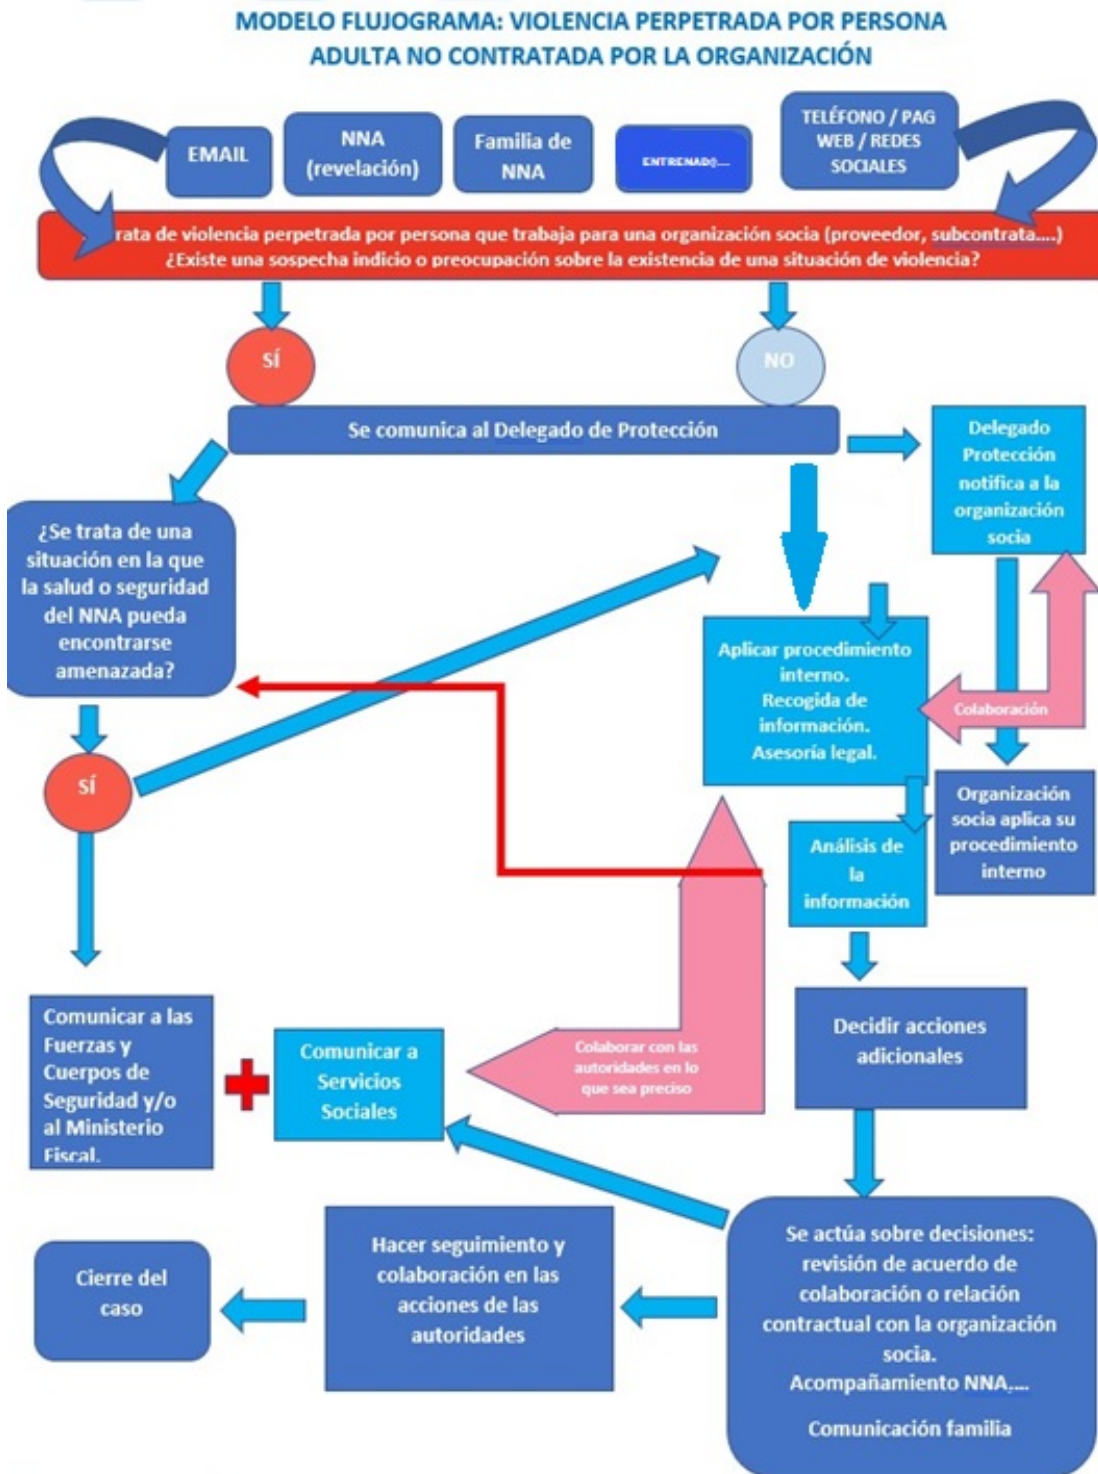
MODELO FLUJOGRAMA: VIOLENCIA PERPETRADA POR PERSONA ADULTA NO CONTRATADA POR LA ORGANIZACIÓN

EMAIL

NNA (revelación)

Familia de NNA

ENTRENAD@...

TELÉFONO / PAG WEB / REDES SOCIALES

rata de violencia perpetrada por persona que trabaja para una organización socia (proveedor, subcontrata....) ¿Existe una sospecha indicio o preocupación sobre la existencia de una situación de violencia?

SÍ

NO

Se comunica al Delegado de Protección

Delegado Protección notifica a la organización socia

¿Se trata de una situación en la que la salud o seguridad del NNA pueda encontrarse amenazada?

Aplicar procedimiento interno. Recogida de información. Asesoría legal.

Colaboración

SÍ

Organización socia aplica su procedimiento interno

Análisis de la información

Comunicar a las Fuerzas y Cuerpos de Seguridad y/o al Ministerio Fiscal.

Comunicar a Servicios Sociales

Colaborar con las autoridades en lo que sea preciso

Decidir acciones adicionales

Cierre del caso

Hacer seguimiento y colaboración en las acciones de las autoridades

Se actúa sobre decisiones: revisión de acuerdo de colaboración o relación contractual con la organización socia. Acompañamiento NNA,...

Comunicación familia